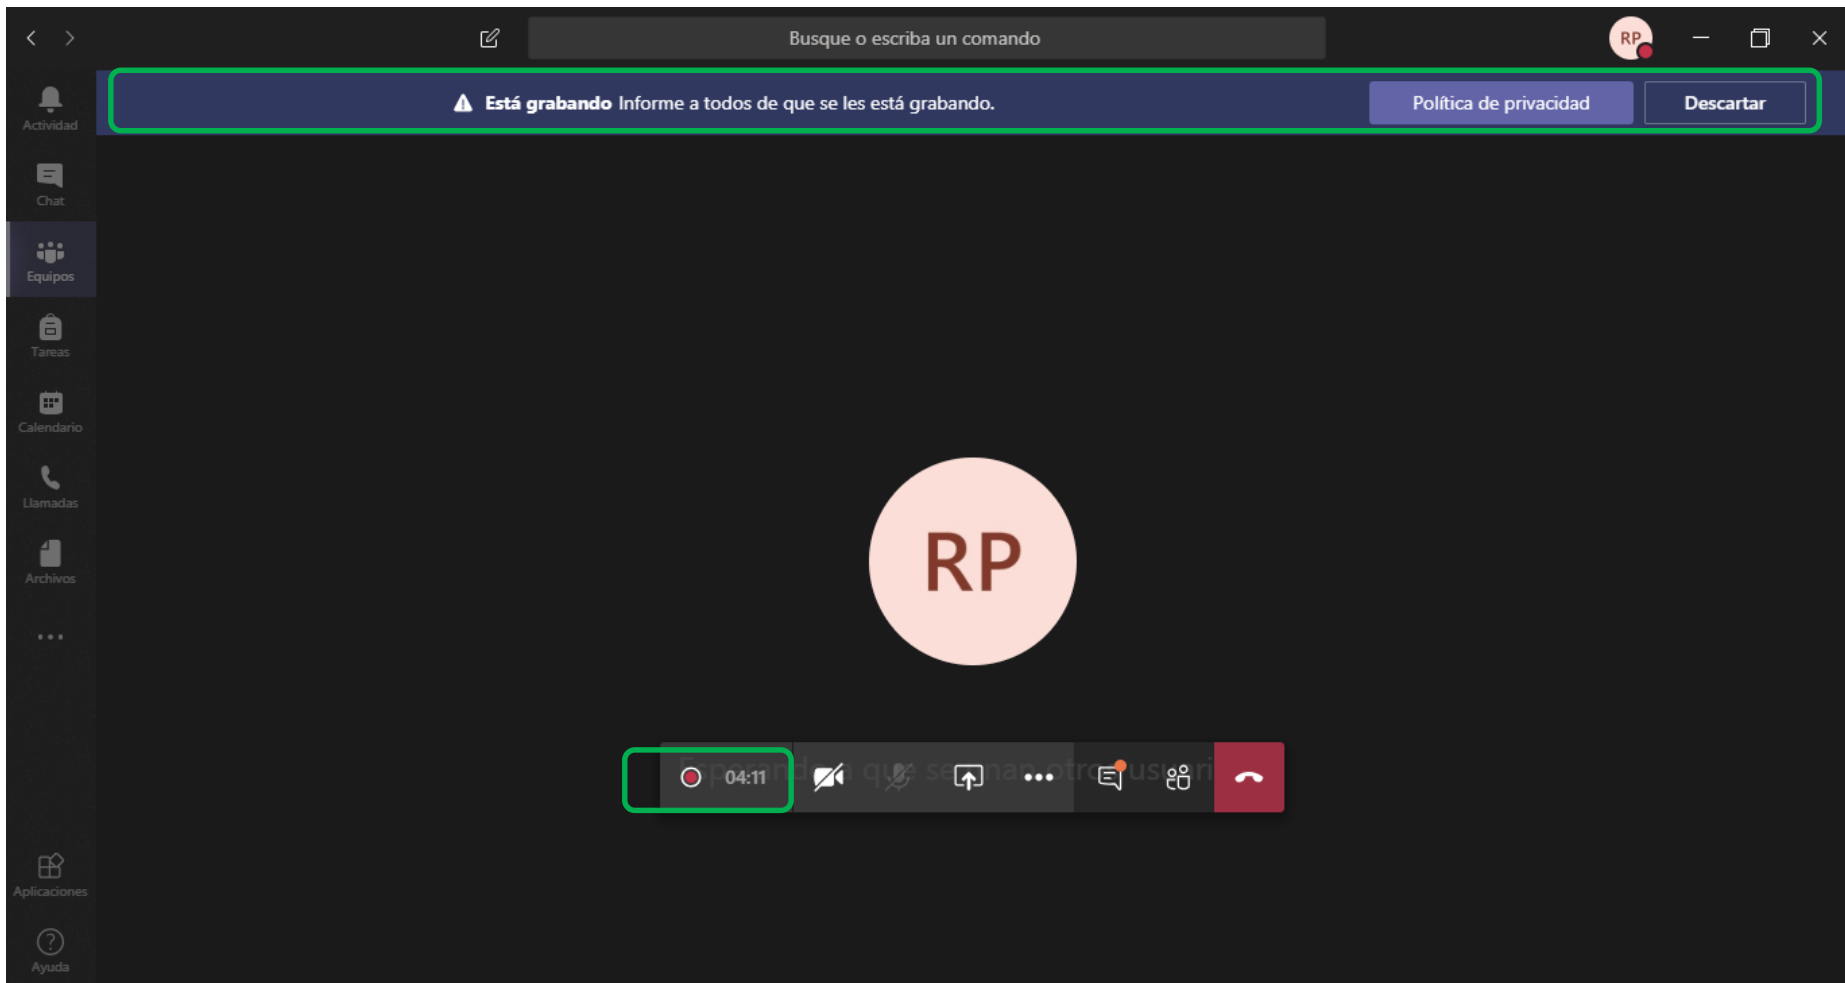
Busque o escriba un comando

RP

Actividad

Chat

Equipos

Tareas

Calendario

Llamadas

Archivos

...

Aplicaciones

Ayuda

Está grabando Informe a todos de que se les está grabando.

Política de privacidad

Descartar

RP

04:11

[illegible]